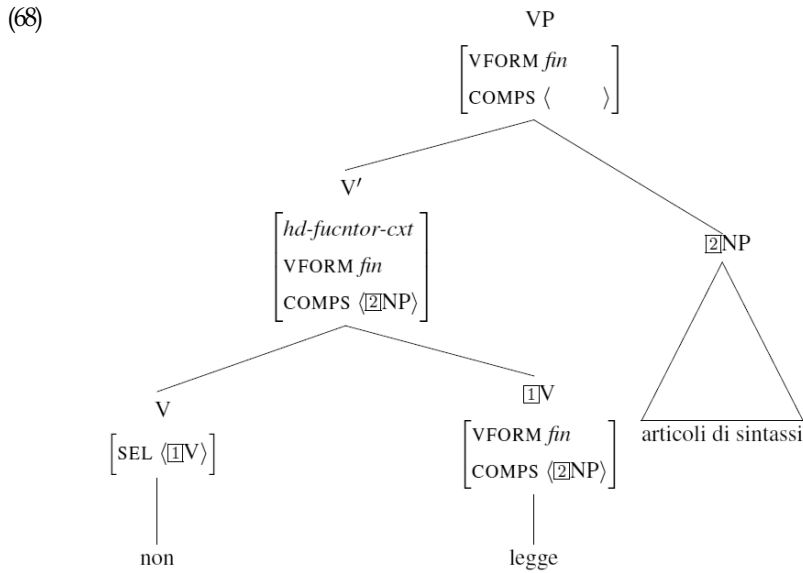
(68)

VP

$\begin{bmatrix} \text{VFORM } \textit{fin} \\ \text{COMPS } \langle \quad \rangle \end{bmatrix}$

V′

$\begin{bmatrix} \textit{hd-fucntor-cxt} \\ \text{VFORM } \textit{fin} \\ \text{COMPS } \langle \boxed{2}\text{NP} \rangle \end{bmatrix}$

$\boxed{2}$NP

articoli di sintassi

V

$\begin{bmatrix} \text{SEL } \langle \boxed{1}\text{V} \rangle \end{bmatrix}$

non

$\boxed{1}$V

$\begin{bmatrix} \text{VFORM } \textit{fin} \\ \text{COMPS } \langle \boxed{2}\text{NP} \rangle \end{bmatrix}$

legge